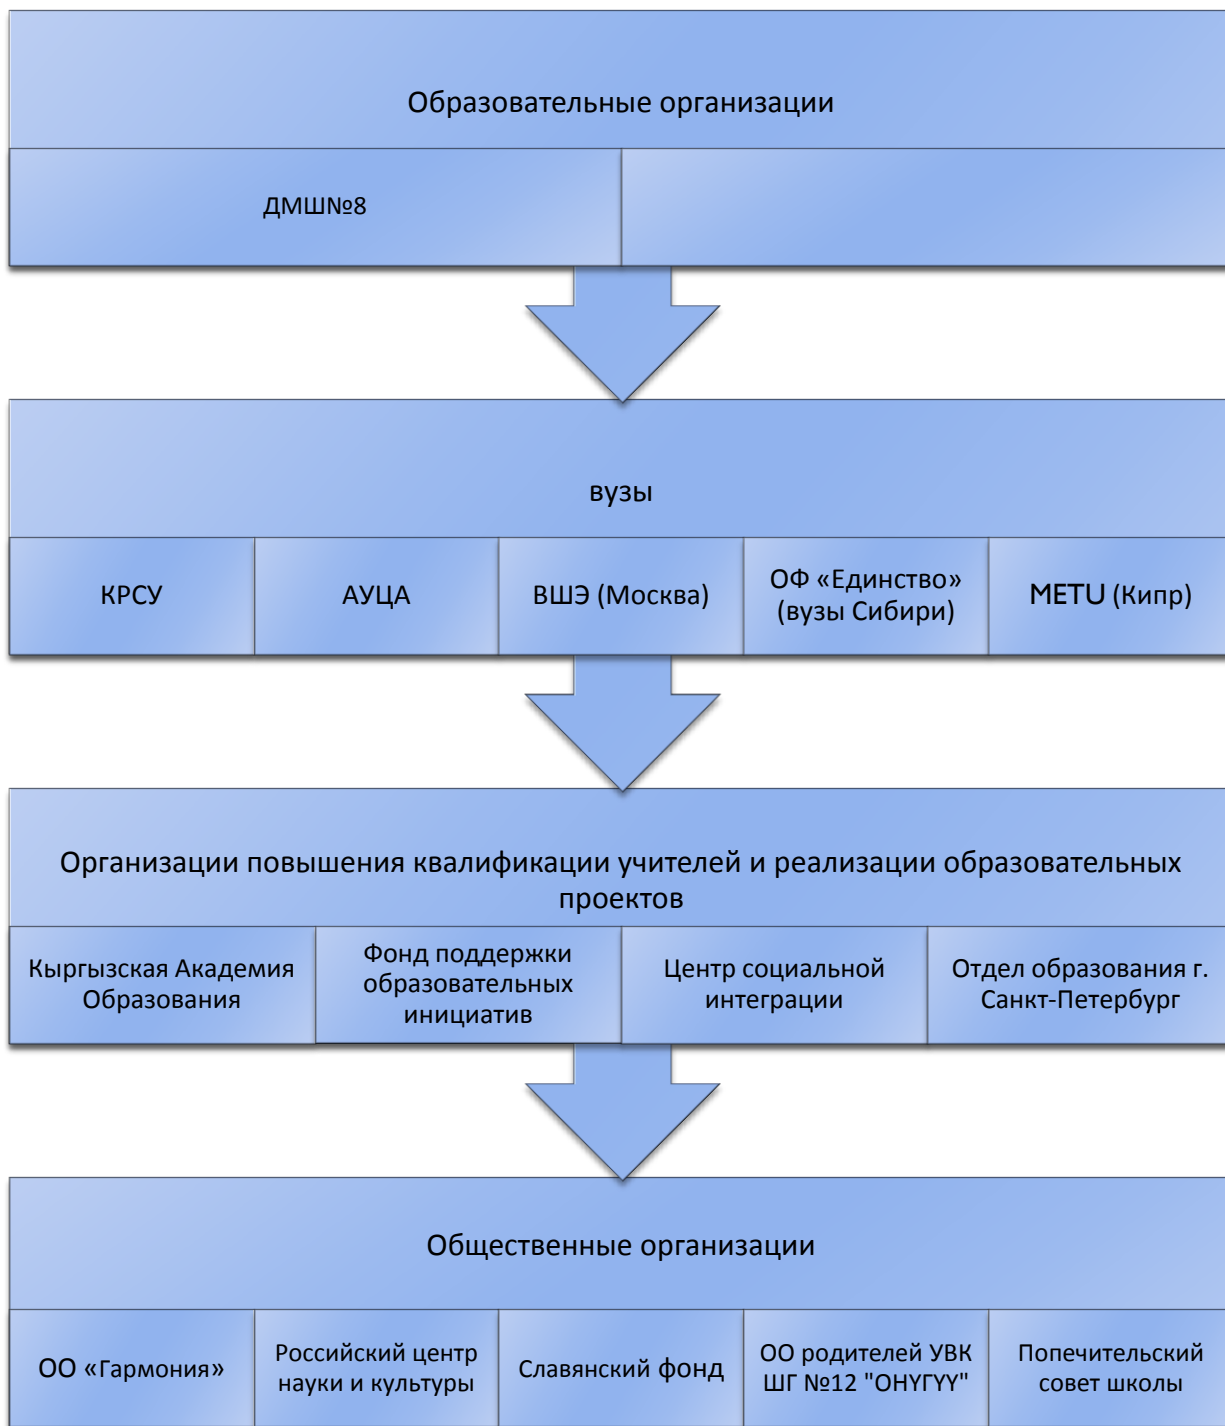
Образовательные организации

ДМШ№8

вузы

КРСУ

АУЦА

ВШЭ (Москва)

ОФ «Единство» (вузы Сибири)

METU (Кипр)

Организации повышения квалификации учителей и реализации образовательных проектов

Кыргызская Академия Образования

Фонд поддержки образовательных инициатив

Центр социальной интеграции

Отдел образования г. Санкт-Петербург

Общественные организации

ОО «Гармония»

Российский центр науки и культуры

Славянский фонд

ОО родителей УВК ШГ №12 "ОНҮГҮҮ"

Попечительский совет школы